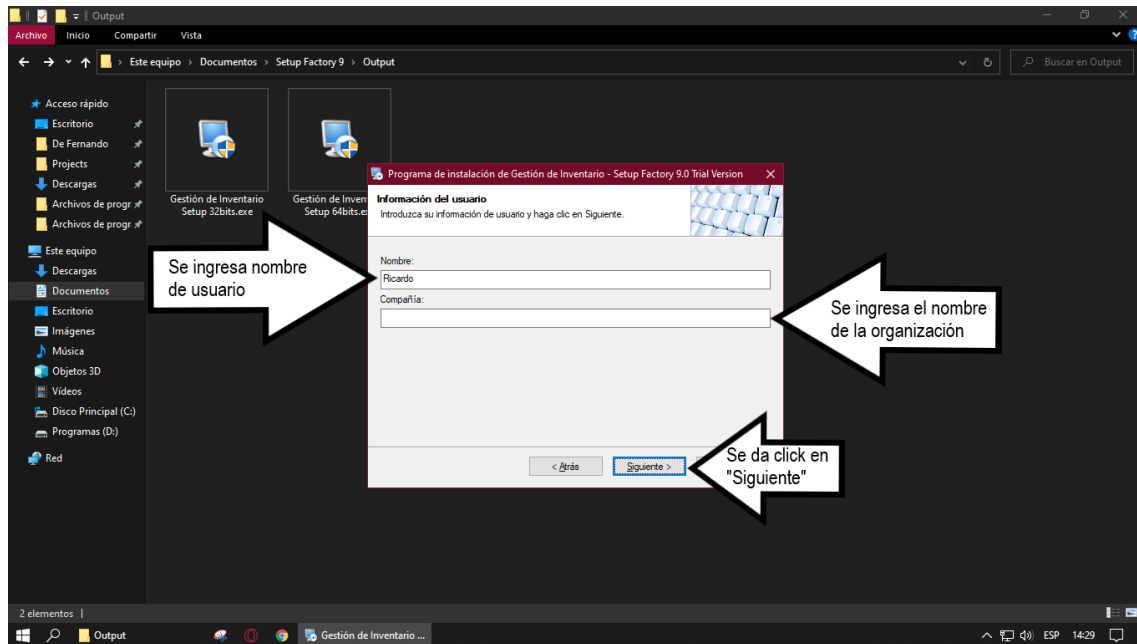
Output

Archivo Inicio Compartir Vista

Este equipo > Documentos > Setup Factory 9 > Output

Buscar en Output

Acceso rápido
Escritorio
De Fernando
Projects
Descargas
Archivos de progr
Archivos de progr
Este equipo
Descargas
Documentos
Escritorio
Imágenes
Música
Objetos 3D
Vídeos
Disco Principal (C:)
Programas (D:)
Red

Gestión de Inventario Setup 32bits.exe

Gestión de Invent Setup 64bits.ex

Programa de instalación de Gestión de Inventario - Setup Factory 9.0 Trial Version

Información del usuario
Introduzca su información de usuario y haga clic en Siguiente.

Nombre:
Ricardo
Compañía:

< Atrás
Siguiente >

Se ingresa nombre de usuario

Se ingresa el nombre de la organización

Se da click en "Siguiente"

2 elementos

Output
Gestión de Inventario ...
ESP 14:29